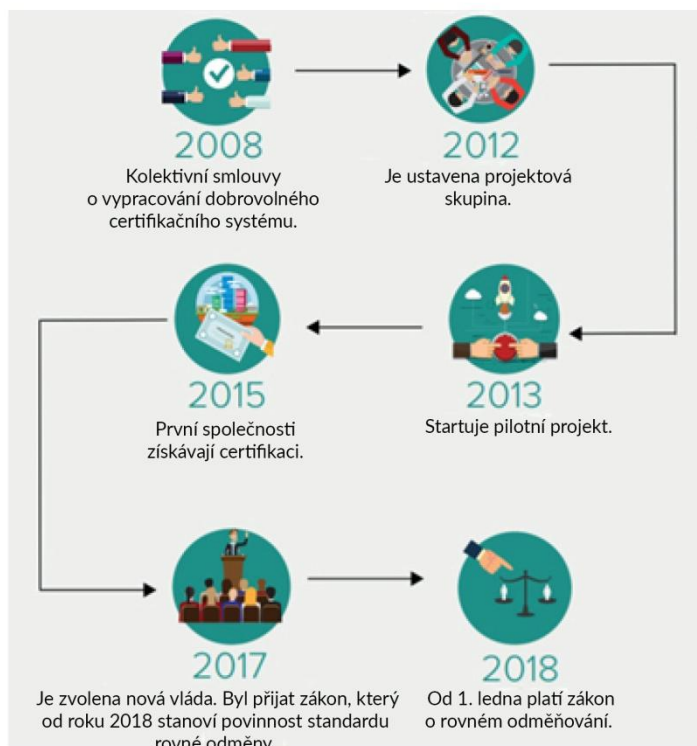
2008
Kolektivní smlouvy o vypracování dobrovolného certifikačního systému.

2012
Je ustavena projektová skupina.

2015
První společnosti získávají certifikaci.

2013
Startuje pilotní projekt.

2017
Je zvolena nová vláda. Byl přijat zákon, který od roku 2018 stanoví povinnost standardu rovné odměny.

2018
Od 1. ledna platí zákon o rovném odměňování.